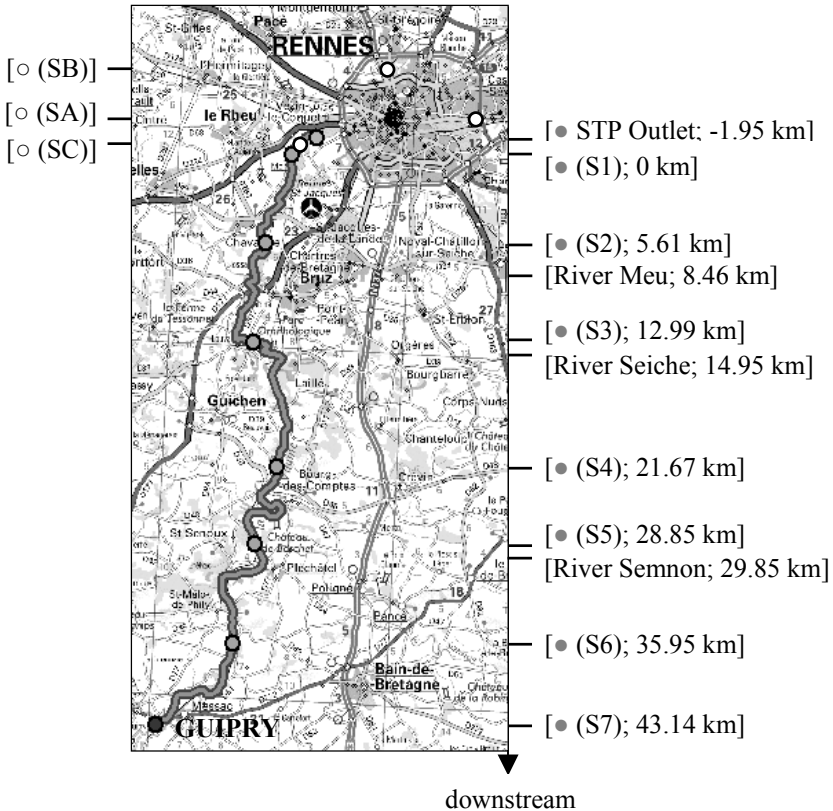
RENNES

[○ (SB)]
[○ (SA)]
[○ (SC)]

[● STP Outlet; -1.95 km]
[● (S1); 0 km]
[● (S2); 5.61 km]
[River Meu; 8.46 km]
[● (S3); 12.99 km]
[River Seiche; 14.95 km]
[● (S4); 21.67 km]
[● (S5); 28.85 km]
[River Semnon; 29.85 km]
[● (S6); 35.95 km]
[● (S7); 43.14 km]

Pacé
St-Grégoire
St-Gilles
le Rheu
Chavagne
Bruz
Noyal-Châtillon-sur-Seiche
St-Erblon
Orgères
Bourgbarré
Guichen
Laillé
Corps-Nuds
Chanteloup
Bourg-des-Comptes
Crevin
St Senoux
Château du Boschet
Pléchâtel
Poligné
Pancé
St-Malo-de-Phily
Bain-de-Bretagne
Messac
GUIPRY

downstream